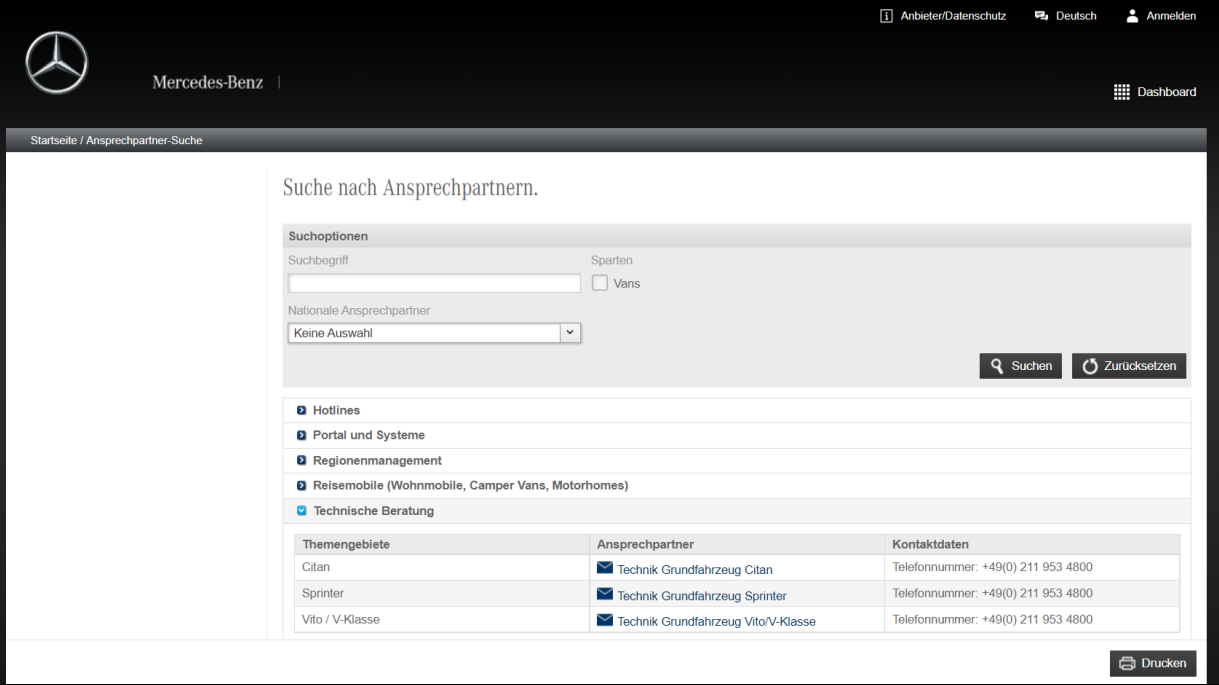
Anbieter/Datenschutz Deutsch Anmelden

Mercedes-Benz |

Dashboard

Startseite / Ansprechpartner-Suche

Suche nach Ansprechpartnern.

Suchoptionen

Suchbegriff

Sparten

Vans

Nationale Ansprechpartner

Keine Auswahl

Suchen Zurücksetzen

Hotlines

Portal und Systeme

Regionenmanagement

Reisemobile (Wohnmobile, Camper Vans, Motorhomes)

Technische Beratung

| Themengebiete | Ansprechpartner | Kontaktdaten |
|---|---|---|
| Citan | Technik Grundfahrzeug Citan | Telefonnummer: +49(0) 211 953 4800 |
| Sprinter | Technik Grundfahrzeug Sprinter | Telefonnummer: +49(0) 211 953 4800 |
| Vito / V-Klasse | Technik Grundfahrzeug Vito/V-Klasse | Telefonnummer: +49(0) 211 953 4800 |

Drucken